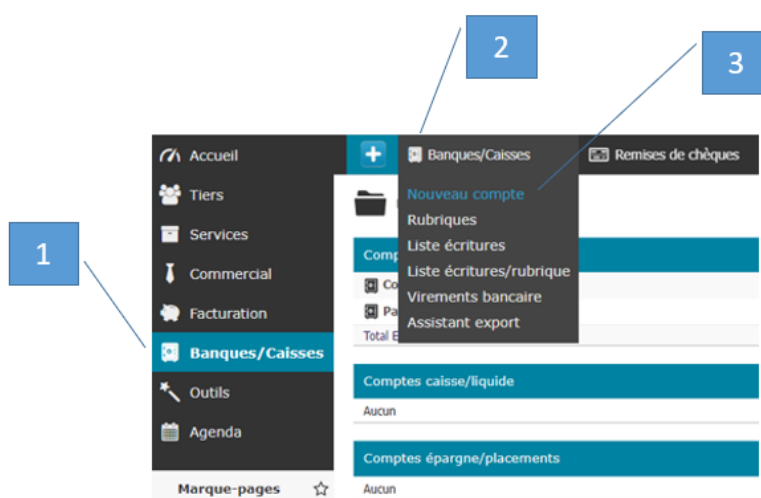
2

3

1

Accueil
Tiers
Services
Commercial
Facturation
Banques/Caisses
Outils
Agenda
Marque-pages

+
Banques/Caisses
Remises de chèques

Nouveau compte
Rubriques
Liste écritures
Liste écritures/rubrique
Virements bancaire
Assistant export

Comp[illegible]
Co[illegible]
Pa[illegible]
Total E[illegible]

Comptes caisse/liquide
Aucun

Comptes épargne/placements
Aucun